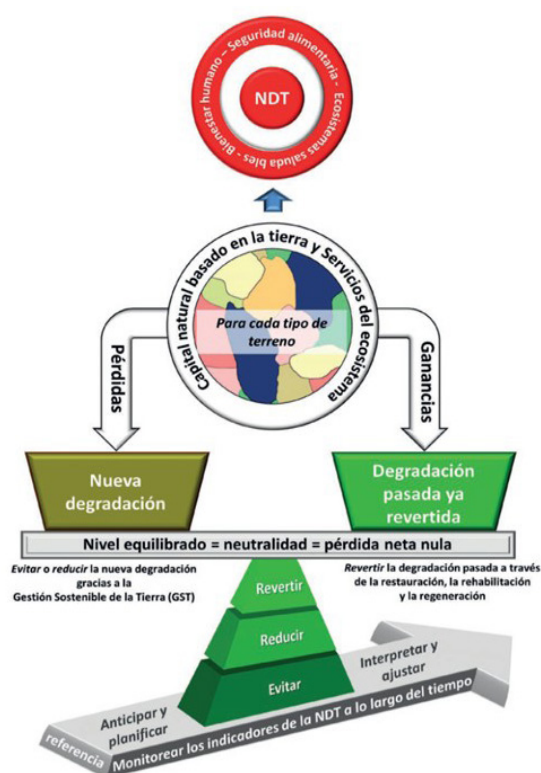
NDT

Bienestar humano - Seguridad alimentaria - Ecosistemas saluda bles -

Capital natural basado en la tierra y Servicios del ecosistema

Para cada tipo de terreno

Pérdidas

Ganancias

Nueva degradación

Degradación pasada ya revertida

Nivel equilibrado = neutralidad = pérdida neta nula

Evitar o reducir la nueva degradación gracias a la Gestión Sostenible de la Tierra (GST)

Revertir la degradación pasada a través de la restauración, la rehabilitación y la regeneración

Revertir

Reducir

Evitar

Anticipar y planificar

Interpretar y ajustar

referencia

Monitorear los indicadores de la NDT a lo largo del tiempo